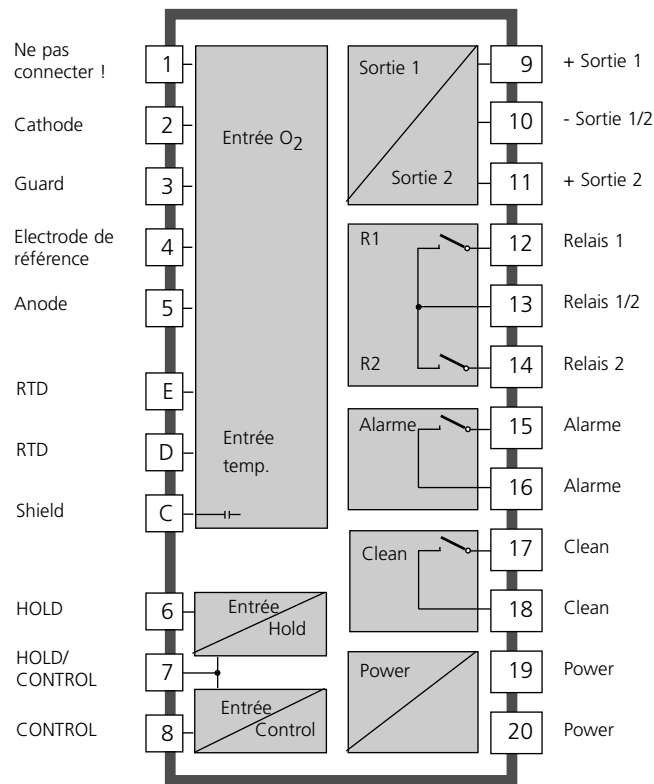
Ne pas connecter !
1
Cathode
2
Guard
3
Electrode de référence
4
Anode
5
RTD
E
RTD
D
Shield
C
HOLD
6
HOLD/ CONTROL
7
CONTROL
8

Entrée $O_2$
Entrée temp.
Entrée Hold
Entrée Control

Sortie 1
Sortie 2
R1
R2
Alarme
Clean
Power

9
+ Sortie 1
10
- Sortie 1/2
11
+ Sortie 2
12
Relais 1
13
Relais 1/2
14
Relais 2
15
Alarme
16
Alarme
17
Clean
18
Clean
19
Power
20
Power